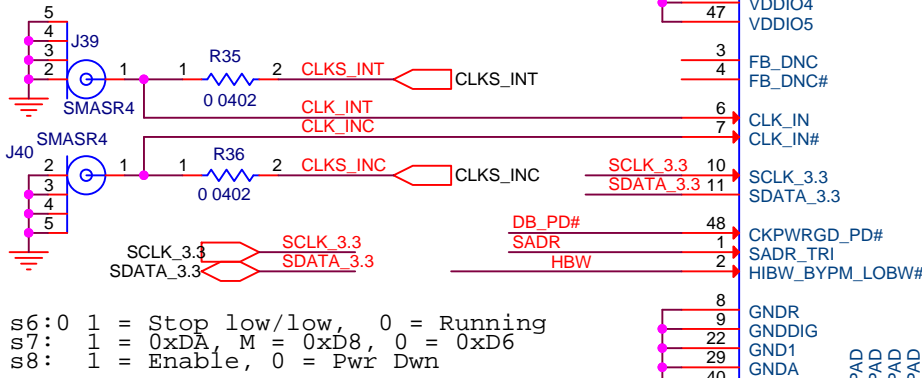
5
4
3
2
J39
SMASR4
1
1
R35
0 0402
2
CLKS_INT
CLKS_INT
CLK_INT
CLK_INC
SMASR4
J40
2
3
4
5
1
1
R36
0 0402
2
CLKS_INC
CLKS_INC
SCLK_3.3
SDATA_3.3
SCLK_3.3
SDATA_3.3
DB_PD#
SADR
HBW
SCLK_3.3
SDATA_3.3
VDDIO4
47
VDDIO5
3
FB_DNC
4
FB_DNC#
6
CLK_IN
7
CLK_IN#
10
SCLK_3.3
11
SDATA_3.3
48
CKPWRGD_PD#
1
SADR_TRI
2
HIBW_BYPM_LOBW#
8
GNDR
9
GNDDIG
22
GND1
29
GNDA
40

s6:0 1 = Stop low/low, 0 = Running
s7: 1 = 0xDA, M = 0xD8, 0 = 0xD6
s8: 1 = Enable, 0 = Pwr Dwn
PAD
PAD
PAD